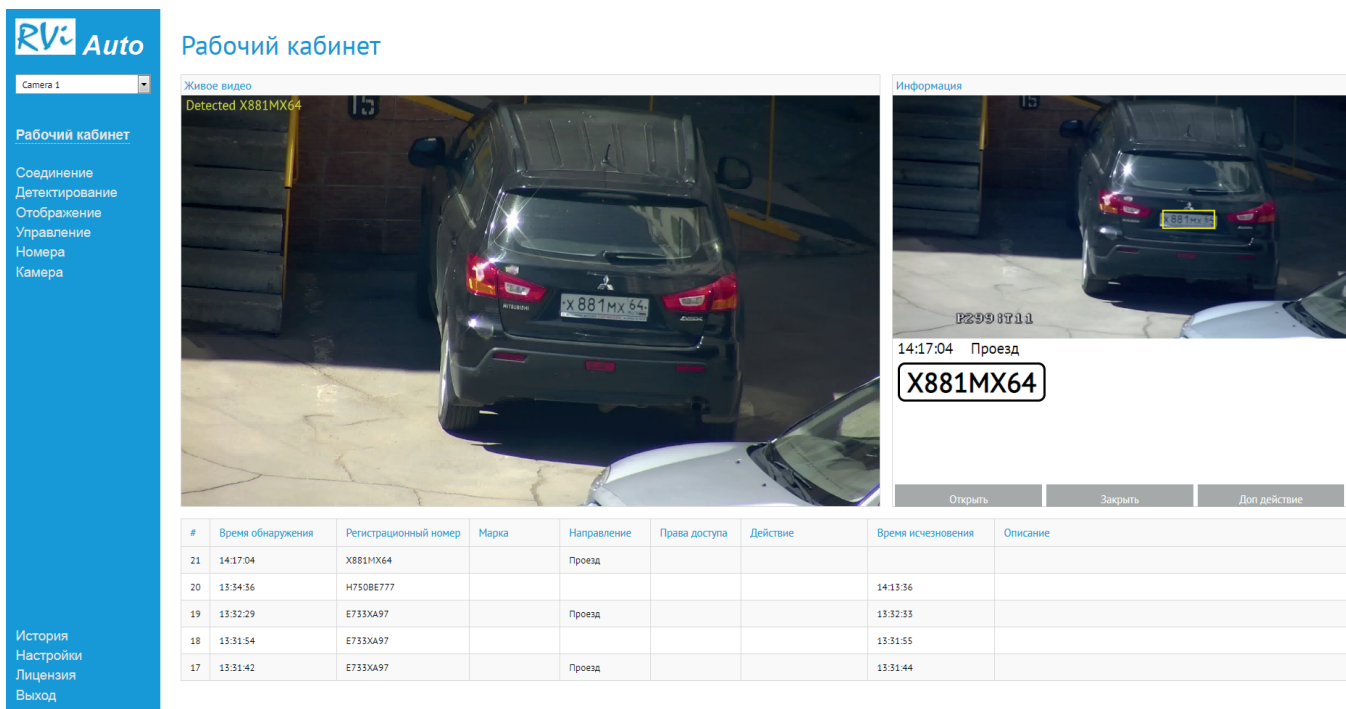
RVi Auto

Camera 1

Рабочий кабинет

Соединение
Детектирование
Отображение
Управление
Номера
Камера

История
Настройки
Лицензия
Выход

Рабочий кабинет

Живое видео

Detected X881MX64

15

X 881 MX 64

Информация

15

P299:T11

14:17:04 Проезд

X881MX64

Открыть
Закрыть
Доп действие

| # | Время обнаружения | Регистрационный номер | Марка | Направление | Права доступа | Действие | Время исчезновения | Описание |
|---|---|---|---|---|---|---|---|---|
| 21 | 14:17:04 | X881MX64 | | Проезд | | | | |
| 20 | 13:34:36 | H750BE777 | | | | | 14:13:36 | |
| 19 | 13:32:29 | E733XA97 | | Проезд | | | 13:32:33 | |
| 18 | 13:31:54 | E733XA97 | | | | | 13:31:55 | |
| 17 | 13:31:42 | E733XA97 | | Проезд | | | 13:31:44 | |